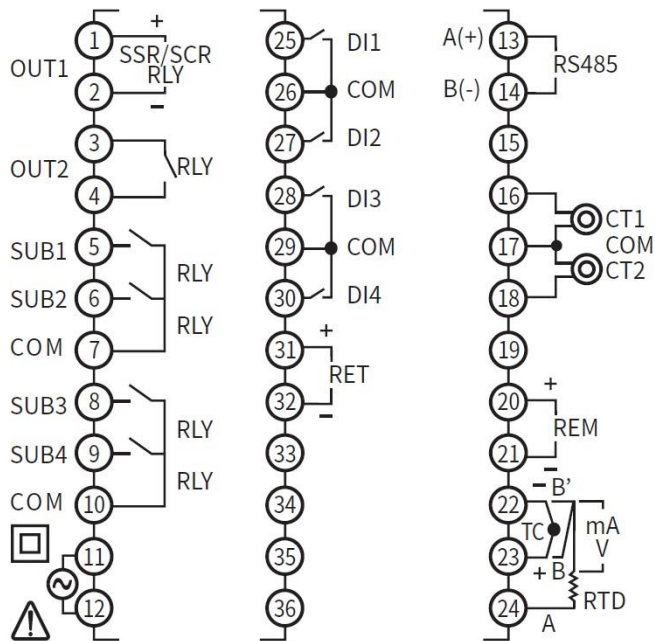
+
1 SSR/SCR
OUT1 RLY
2
−

3
OUT2 RLY
4

SUB1 5
RLY
SUB2 6
RLY
COM 7

SUB3 8
RLY
SUB4 9
RLY
COM 10

11

12

25 DI1
26 COM
27 DI2

28 DI3
29 COM
30 DI4

+
31
RET
32
−

33

34

35

36

A(+) 13
RS485
B(-) 14

15

16 CT1
17 COM
18 CT2

19

+
20
REM
21
−

22 − B'
mA
TC V
23 + B
RTD
24 A